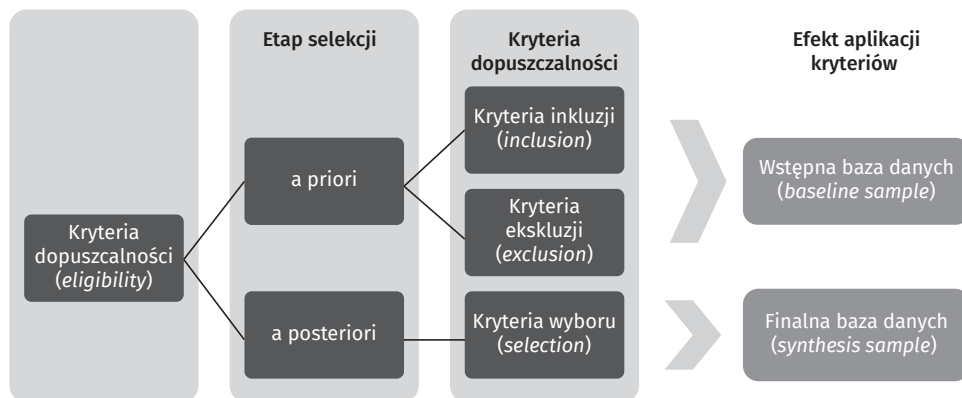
Etap selekcji

Kryteria dopuszczalności

Efekt aplikacji kryteriów

Kryteria dopuszczalności (*eligibility*)

a priori

a posteriori

Kryteria inkluzji (*inclusion*)

Kryteria ekskluzji (*exclusion*)

Kryteria wyboru (*selection*)

Wstępna baza danych (*baseline sample*)

Finalna baza danych (*synthesis sample*)